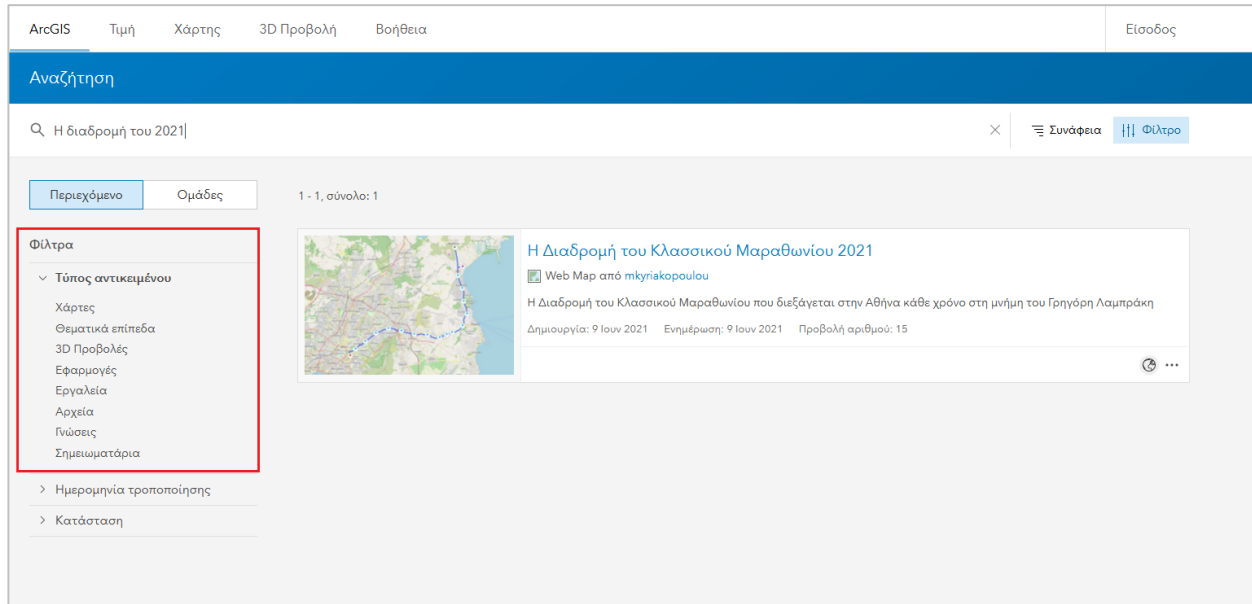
ArcGIS Τιμή Χάρτης 3D Προβολή Βοήθεια Είσοδος

Αναζήτηση

Η διαδρομή του 2021

Συνάφεια Φίλτρο

Περιεχόμενο Ομάδες

1 - 1, σύνολο: 1

Φίλτρα

Τύπος αντικειμένου

Χάρτες
Θεματικά επίπεδα
3D Προβολές
Εφαρμογές
Εργαλεία
Αρχεία
Γνώσεις
Σημειωματάρια

Ημερομηνία τροποποίησης

Κατάσταση

Η Διαδρομή του Κλασσικού Μαραθωνίου 2021

Web Map από mkyriakopoulou

Η Διαδρομή του Κλασσικού Μαραθωνίου που διεξάγεται στην Αθήνα κάθε χρόνο στη μνήμη του Γρηγόρη Λαμπράκη

Δημιουργία: 9 Ιουν 2021 Ενημέρωση: 9 Ιουν 2021 Προβολή αριθμού: 15

...